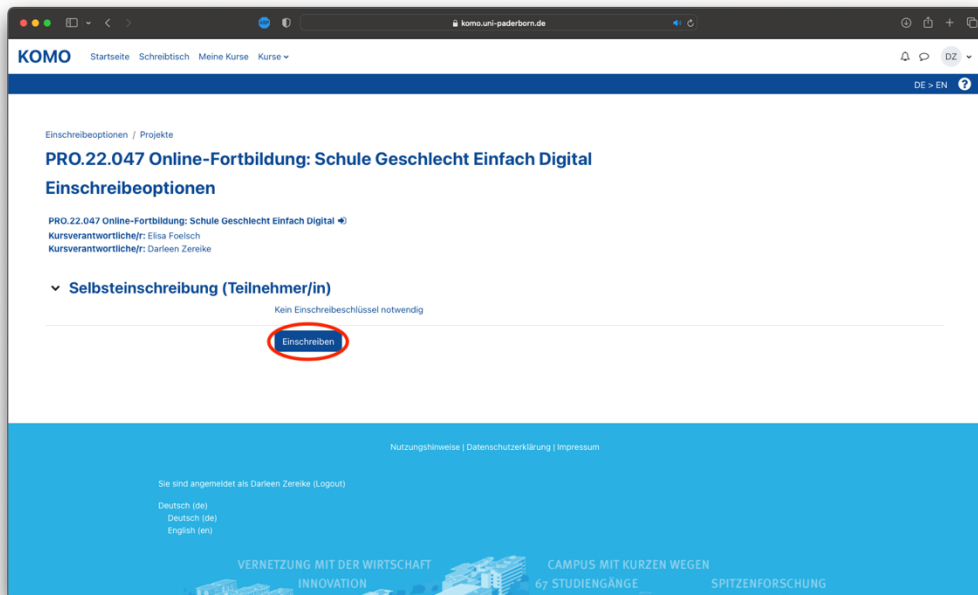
komo.uni-paderborn.de

KOMO Startseite Schreibtisch Meine Kurse Kurse

DZ

DE > EN

Einschreibeoptionen / Projekte

PRO.22.047 Online-Fortbildung: Schule Geschlecht Einfach Digital

Einschreibeoptionen

PRO.22.047 Online-Fortbildung: Schule Geschlecht Einfach Digital
Kursverantwortliche/r: Elisa Foelsch
Kursverantwortliche/r: Darleen Zereike

Selbsteinschreibung (Teilnehmer/in)

Kein Einschreibeschlüssel notwendig

Einschreiben

Nutzungshinweise | Datenschutzerklärung | Impressum

Sie sind angemeldet als Darleen Zereike (Logout)

Deutsch (de)
Deutsch (de)
English (en)

VERNETZUNG MIT DER WIRTSCHAFT
INNOVATION
CAMPUS MIT KURZEN WEGEN
67 STUDIENGÄNGE
SPITZENFORSCHUNG